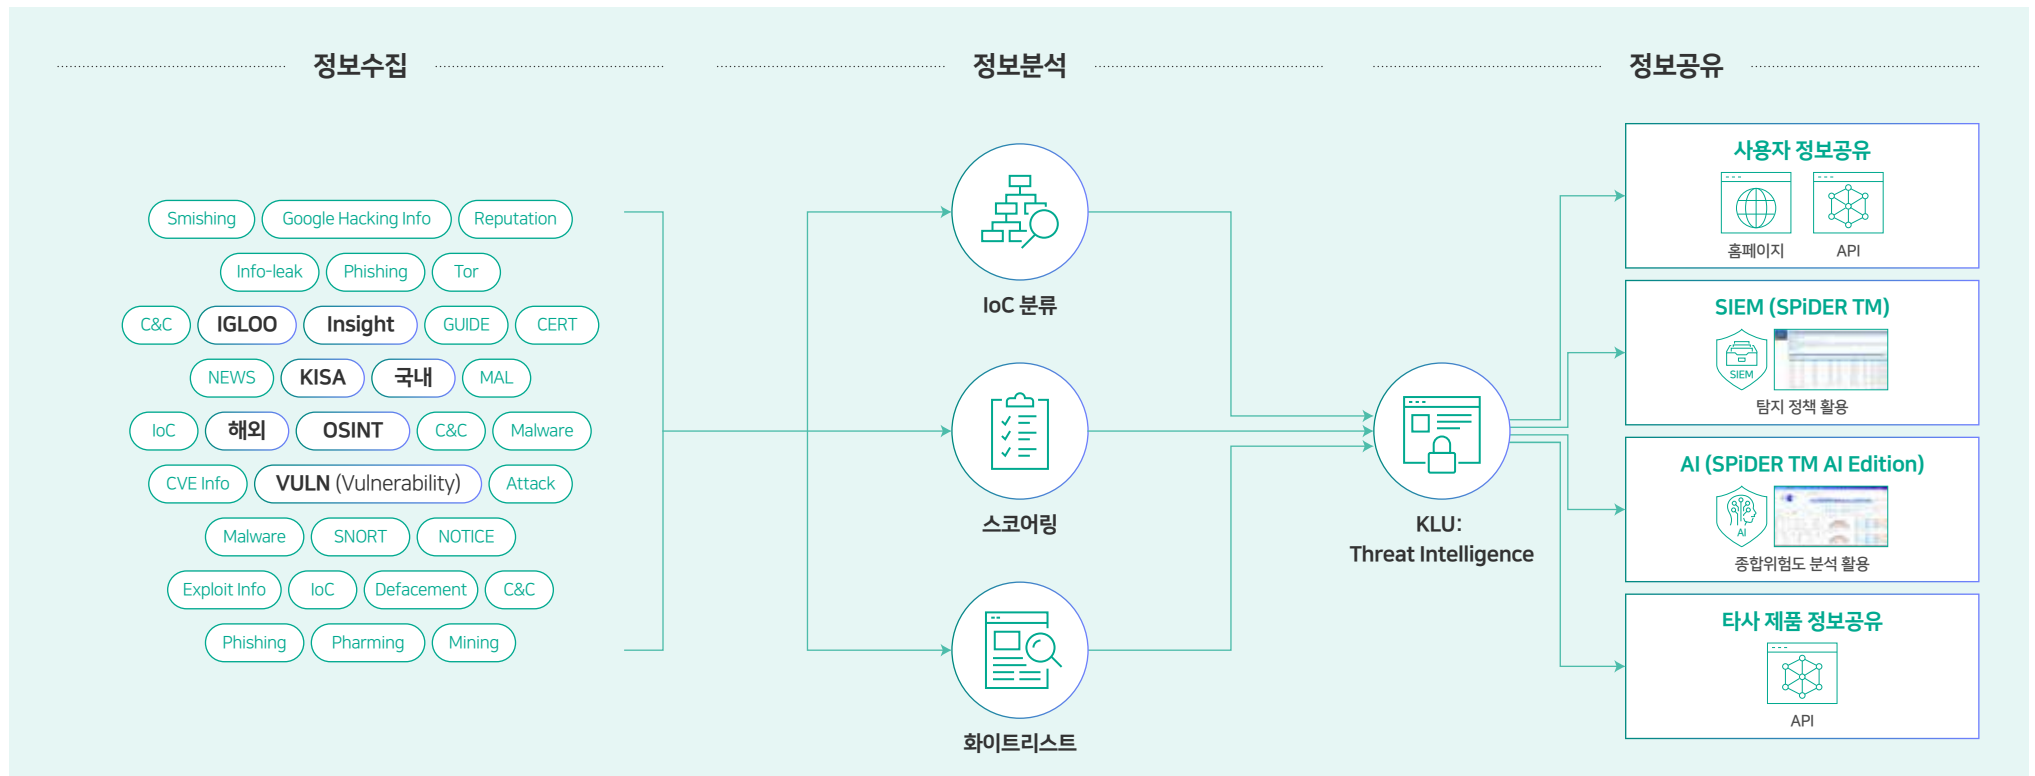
정보수집

정보분석

정보공유

Smishing Google Hacking Info Reputation

Info-leak Phishing Tor

C&C IGLOO Insight GUIDE CERT

NEWS KISA 국내 MAL

IoC 해외 OSINT C&C Malware

CVE Info VULN (Vulnerability) Attack

Malware SNORT NOTICE

Exploit Info IoC Defacement C&C

Phishing Pharming Mining

IoC 분류

스코어링

화이트리스트

KLU:
Threat Intelligence

사용자 정보공유

홈페이지 API

SIEM (SPiDER TM)

SIEM

탐지 정책 활용

AI (SPiDER TM AI Edition)

AI

종합위험도 분석 활용

타사 제품 정보공유

API